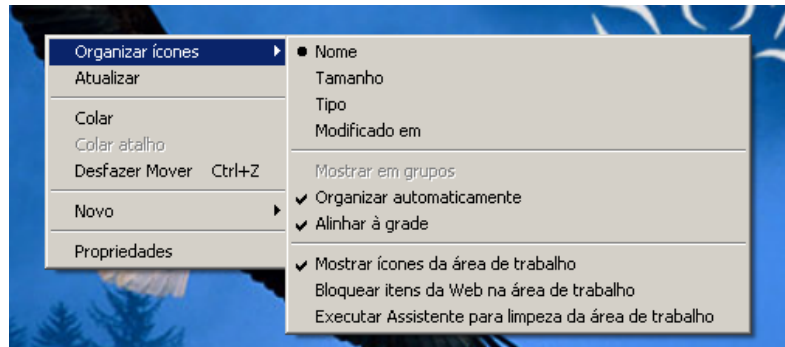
Organizar ícones
Atualizar

Colar
Colar atalho
Desfazer Mover Ctrl+Z

Novo

Propriedades

Nome
Tamanho
Tipo
Modificado em

Mostrar em grupos
Organizar automaticamente
Alinhar à grade

Mostrar ícones da área de trabalho
Bloquear itens da Web na área de trabalho
Executar Assistente para limpeza da área de trabalho